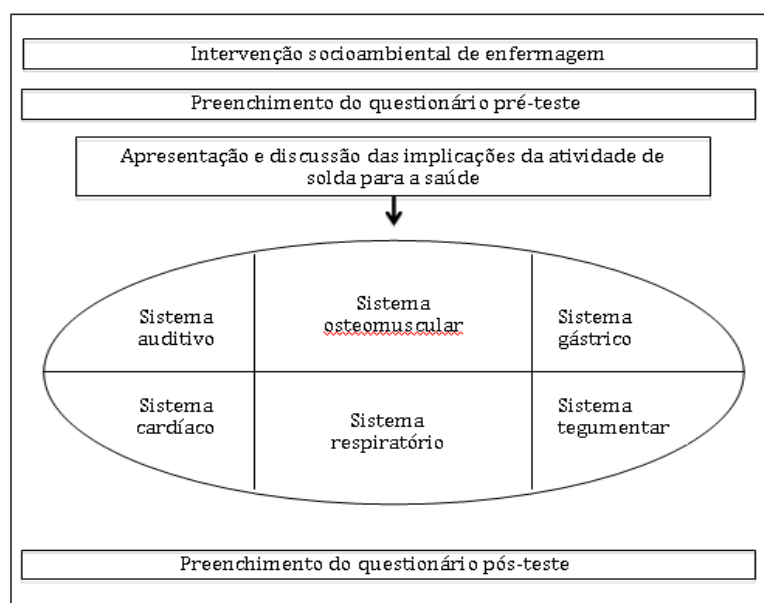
Intervenção socioambiental de enfermagem

Preenchimento do questionário pré-teste

Apresentação e discussão das implicações da atividade de solda para a saúde

Sistema auditivo

Sistema osteomuscular

Sistema gástrico

Sistema cardíaco

Sistema respiratório

Sistema tegumentar

Preenchimento do questionário pós-teste